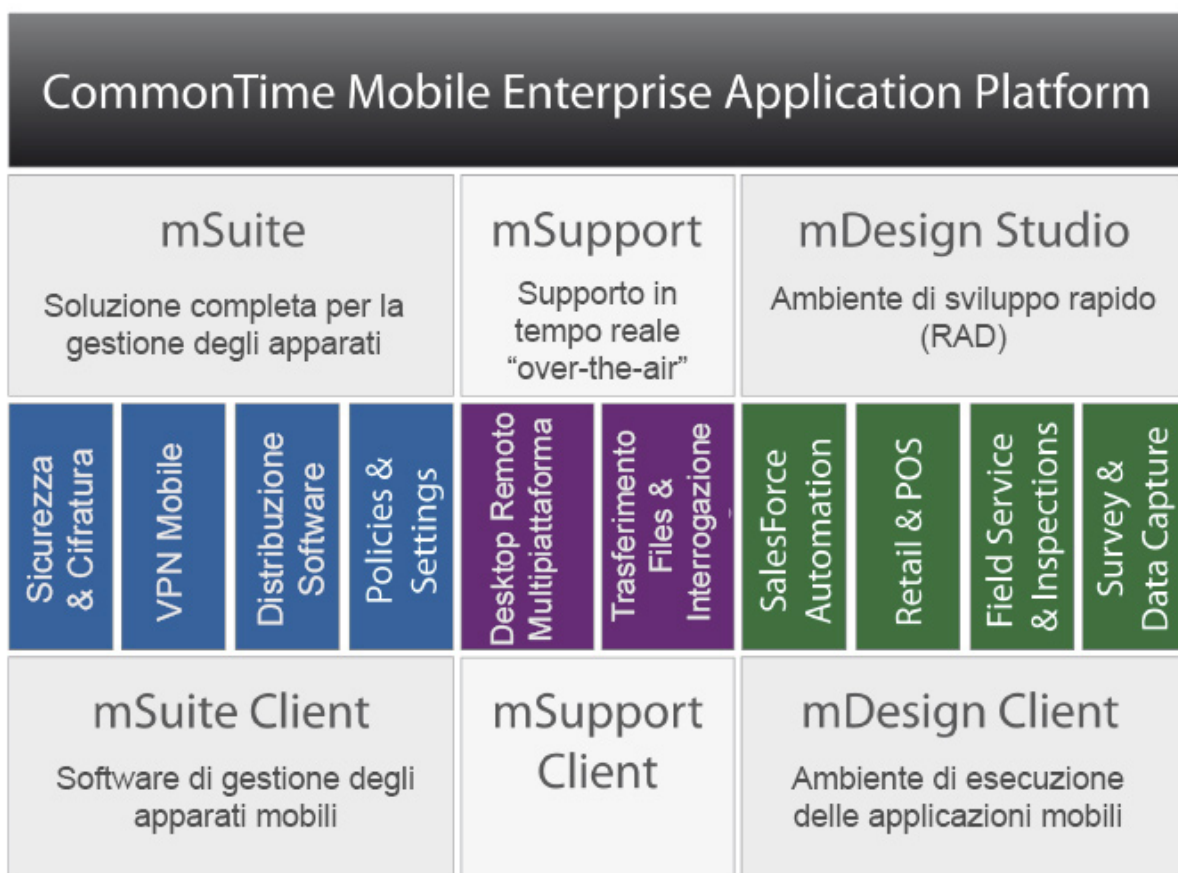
CommonTime Mobile Enterprise Application Platform

mSuite

Soluzione completa per la gestione degli apparati

mSupport

Supporto in tempo reale "over-the-air"

mDesign Studio

Ambiente di sviluppo rapido (RAD)

Sicurezza & Cifratura

VPN Mobile

Distribuzione Software

Policies & Settings

Desktop Remoto Multipiattaforma

Trasferimento Files & Interrogazione

SalesForce Automation

Retail & POS

Field Service & Inspections

Survey & Data Capture

mSuite Client

Software di gestione degli apparati mobili

mSupport Client

mDesign Client

Ambiente di esecuzione delle applicazioni mobili